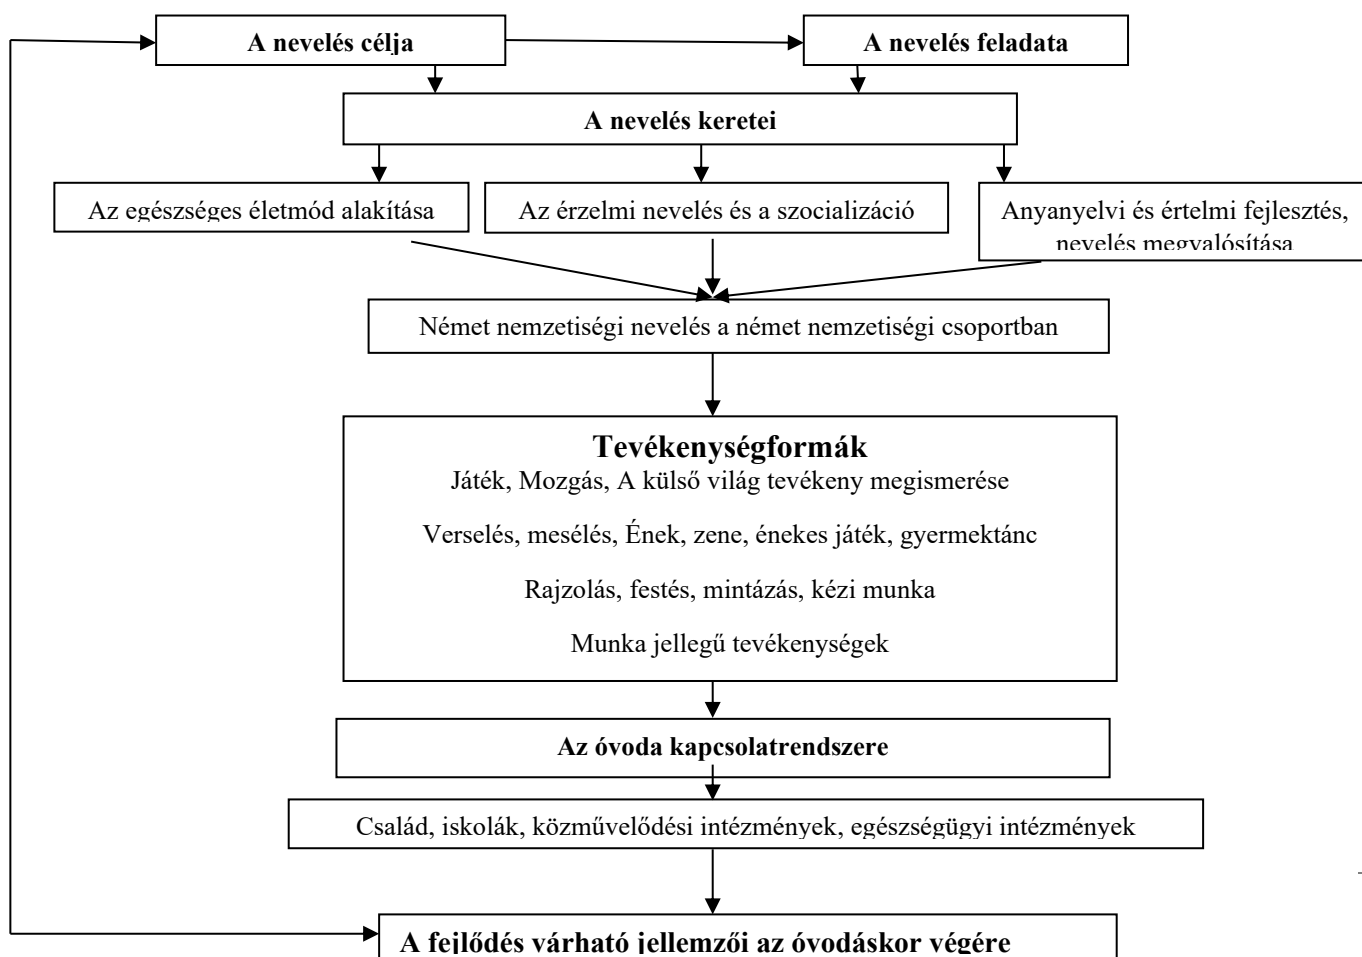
A nevelés célja

A nevelés feladata

A nevelés keretei

Az egészséges életmód alakítása

Az érzelmi nevelés és a szocializáció

Anyanyelvi és értelmi fejlesztés, nevelés megvalósítása

Német nemzetiségi nevelés a német nemzetiségi csoportban

Tevékenységformák
Játék, Mozgás, A külső világ tevékeny megismerése

Verselés, mesélés, Ének, zene, énekes játék, gyermektánc

Rajzolás, festés, mintázás, kézi munka

Munka jellegű tevékenységek

Az óvoda kapcsolatrendszere

Család, iskolák, közművelődési intézmények, egészségügyi intézmények

A fejlődés várható jellemzői az óvodáskor végére